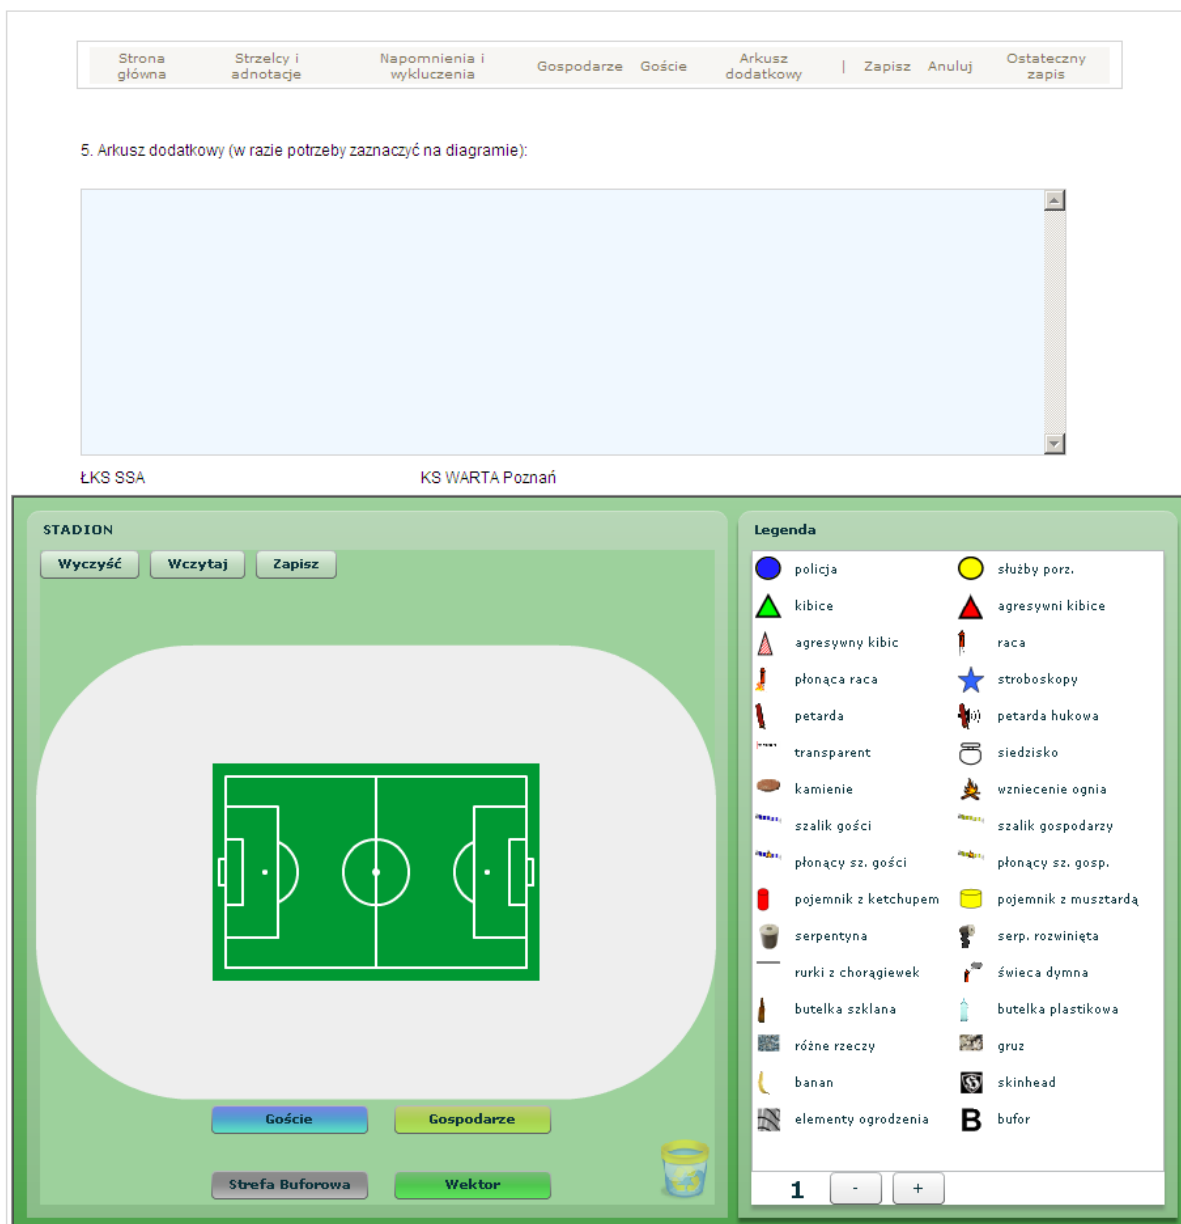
Strona główna | Strzelcy i adnotacje | Napomnienia i wykluczenia | Gospodarze | Goście | Arkusz dodatkowy | | Zapisz | Anuluj | Ostateczny zapis

5. Arkusz dodatkowy (w razie potrzeby zaznaczyć na diagramie):

ŁKS SSA

KS WARTA Poznań

STADION

Wyczyść
Wczytaj
Zapisz

Goście
Gospodarze
Strefa Buforowa
Wektor

Legenda

policja
służby porz.
kibice
agresywni kibice
agresywny kibic
raca
płonąca raca
stroboskopy
petarda
petarda hukowa
transparent
siedzisko
kamienie
wzniecenie ognia
szalik gości
szalik gospodarzy
płonący sz. gości
płonący sz. gosp.
pojemnik z ketchupem
pojemnik z musztardą
serpentyna
serp. rozwinięta
rurki z chorągiewek
świeca dymna
butelka szklana
butelka plastikowa
różne rzeczy
gruz
banan
skinhead
elementy ogrodzenia
B
bufor

1
-
+